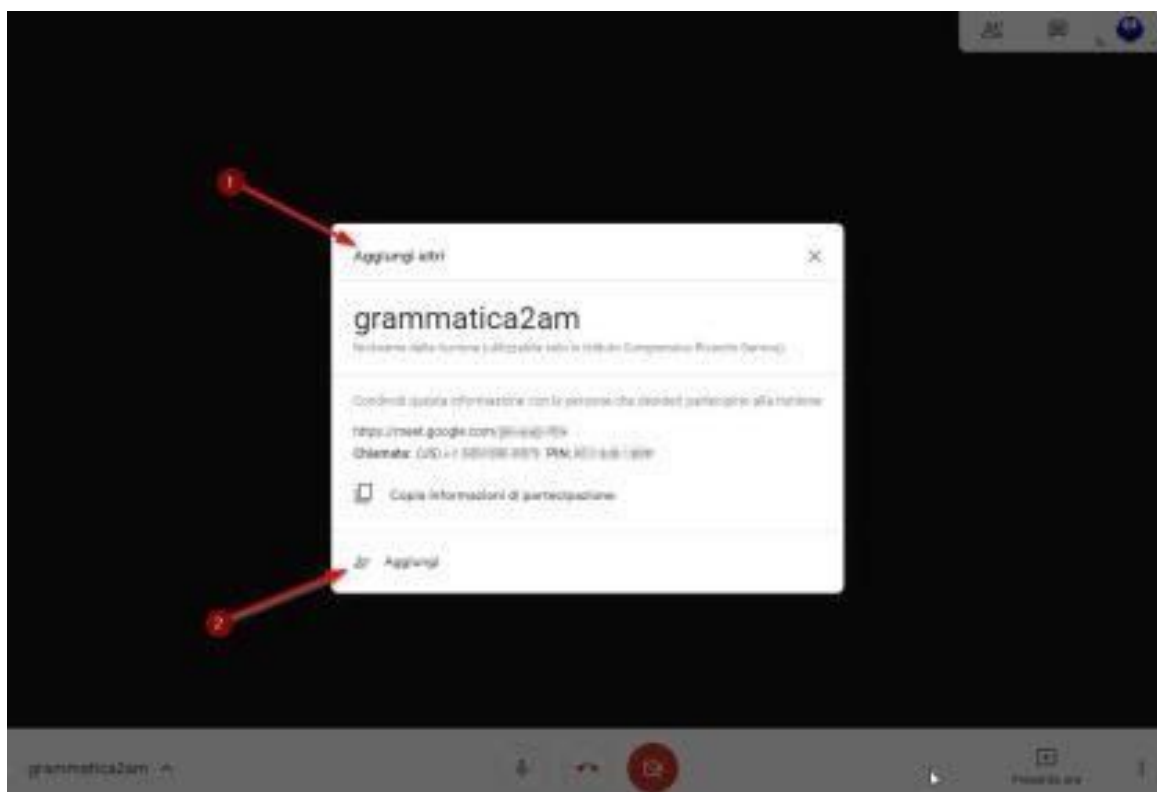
1

Aggiungi altri

grammatica2am

Nickname della riunione (utilizzabile solo in Istituto Comprensivo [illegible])

Condividi queste informazioni con le persone che desideri partecipino alla riunione

https://meet.google.com/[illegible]

Chiamata: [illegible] PIN: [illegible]

Copia informazioni di partecipazione

Aggiungi

2

grammatica2am

Presenta ora